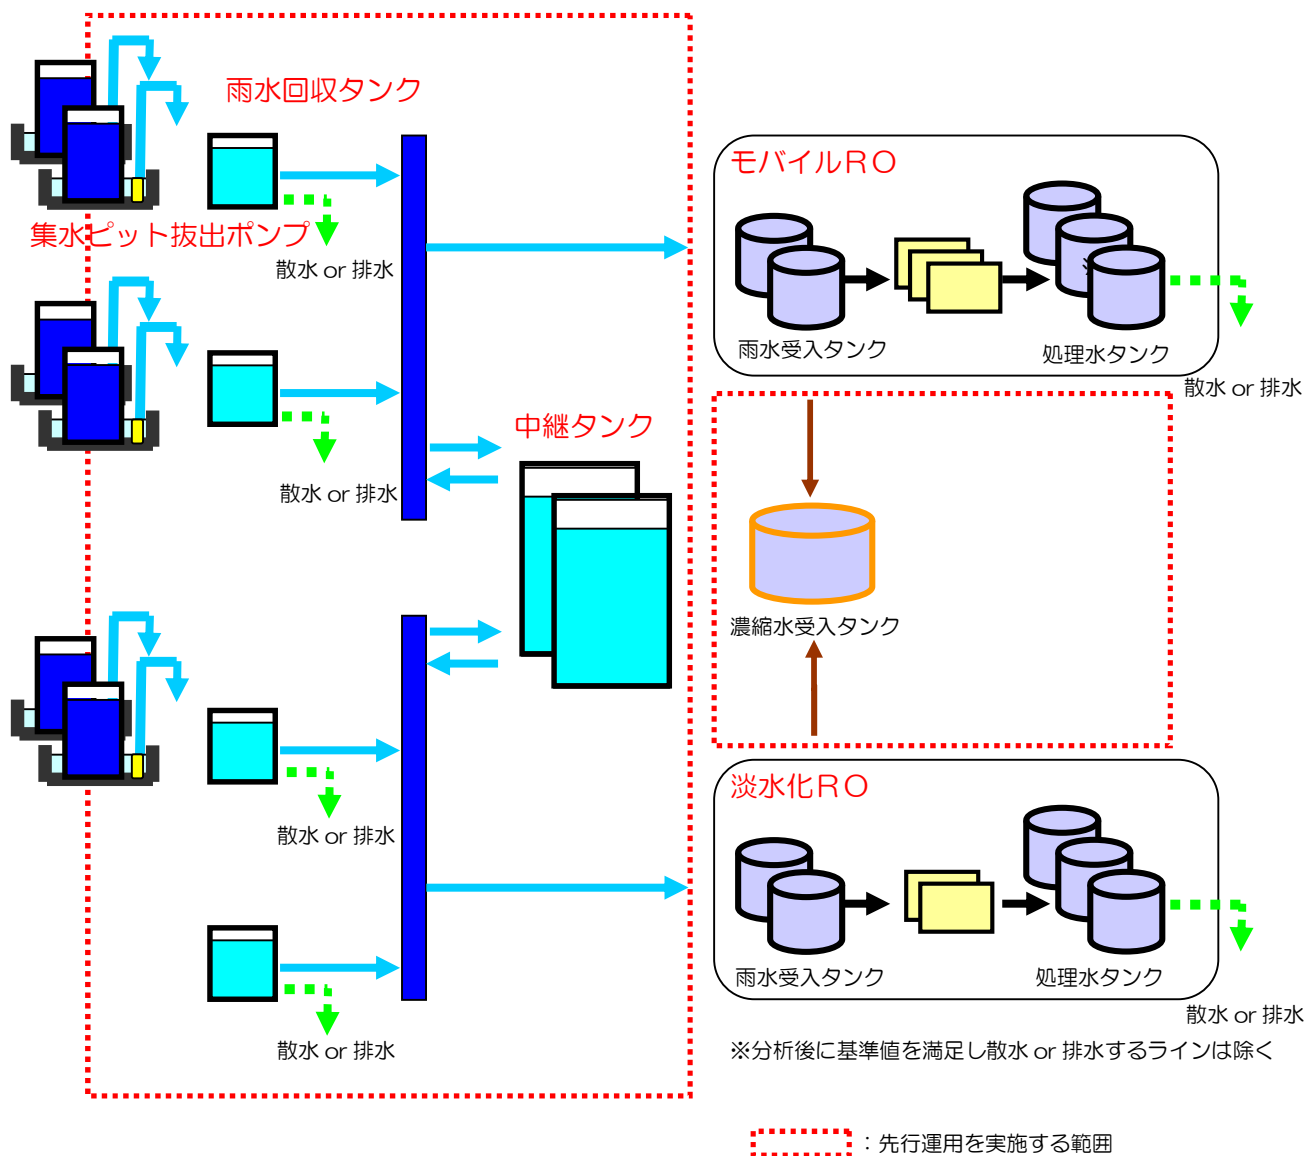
雨水回収タンク

集水ピット抜出ポンプ

散水 or 排水

散水 or 排水

中継タンク

散水 or 排水

散水 or 排水

モバイルＲＯ

雨水受入タンク

処理水タンク

散水 or 排水

濃縮水受入タンク

淡水化ＲＯ

雨水受入タンク

処理水タンク

散水 or 排水

※分析後に基準値を満足し散水 or 排水するラインは除く

：先行運用を実施する範囲